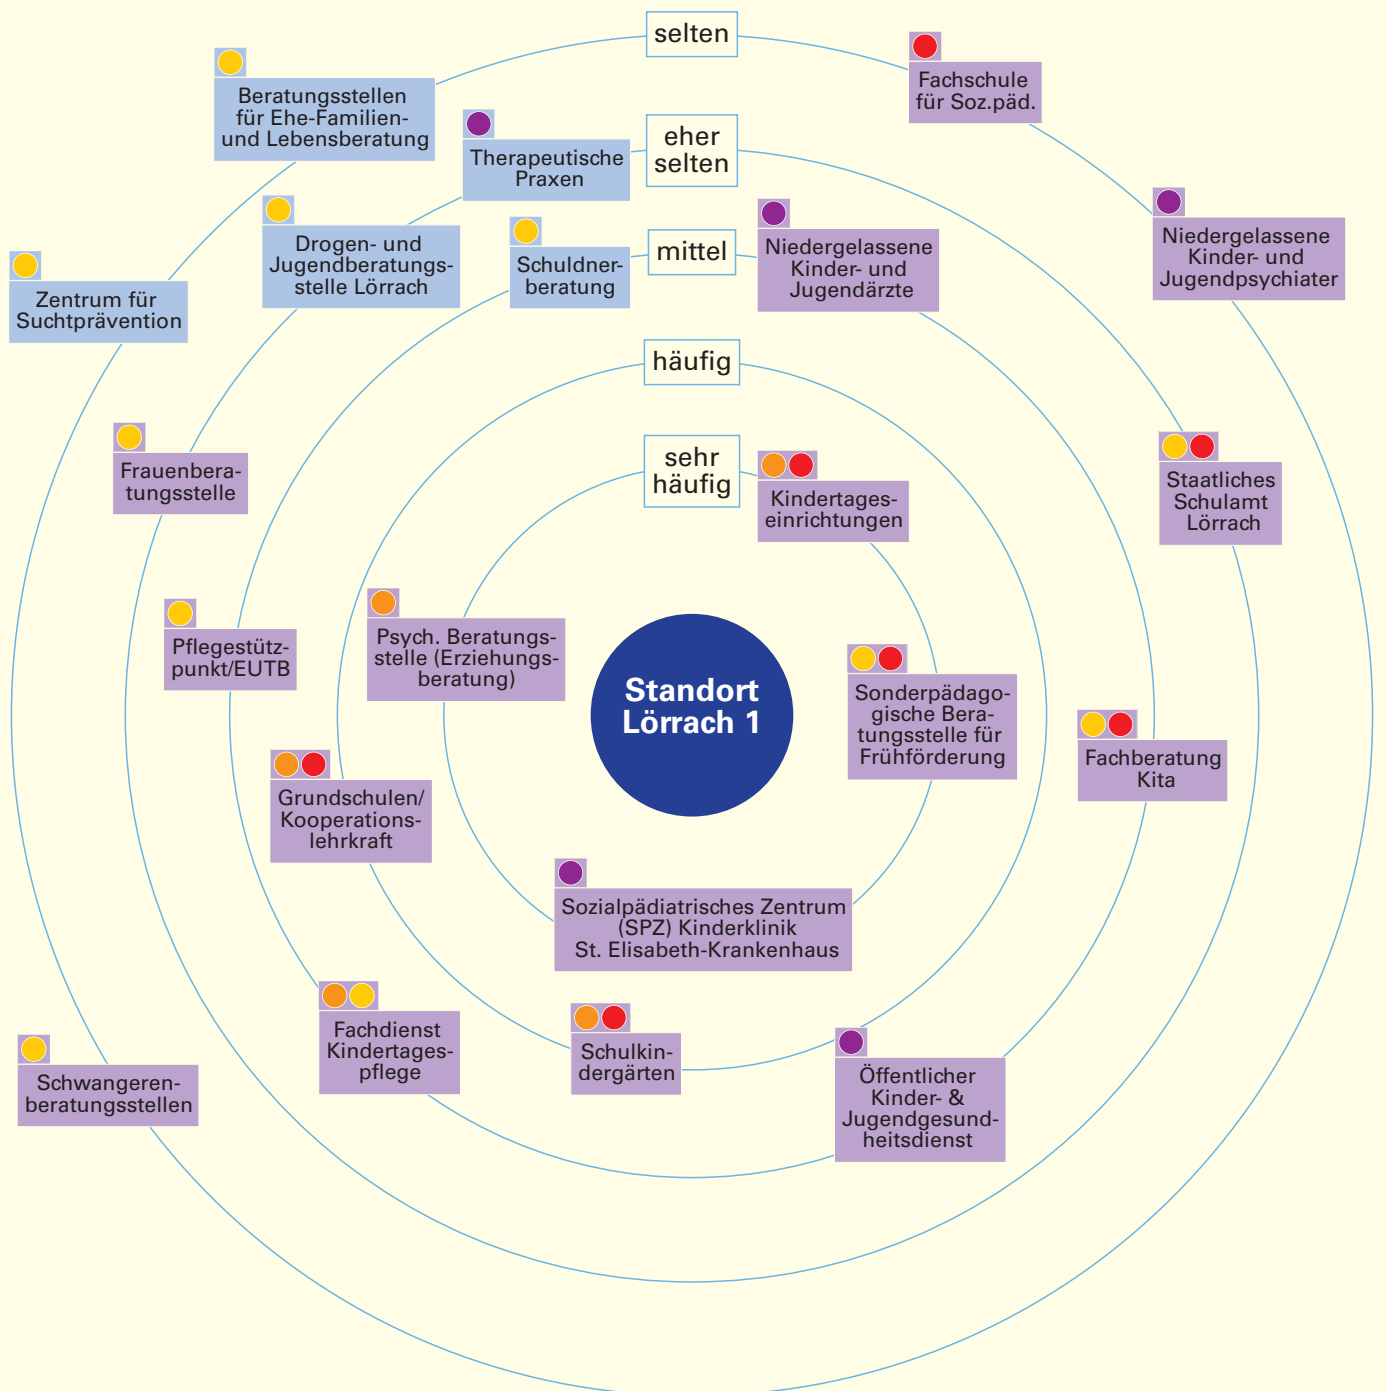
selten

Beratungsstellen für Ehe-Familien- und Lebensberatung

Fachschule für Soz.päd.

Therapeutische Praxen

eher selten

Niedergelassene Kinder- und Jugendpsychiater

Drogen- und Jugendberatungsstelle Lörrach

Schuldnerberatung

mittel

Niedergelassene Kinder- und Jugendärzte

Zentrum für Suchtprävention

häufig

Frauenberatungsstelle

sehr häufig

Kindertageseinrichtungen

Staatliches Schulamt Lörrach

Pflegestützpunkt/EUTB

Psych. Beratungsstelle (Erziehungsberatung)

Standort Lörrach 1

Sonderpädagogische Beratungsstelle für Frühförderung

Fachberatung Kita

Grundschulen/ Kooperationslehrkraft

Sozialpädiatrisches Zentrum (SPZ) Kinderklinik St. Elisabeth-Krankenhaus

Fachdienst Kindertagespflege

Schulkindergärten

Öffentlicher Kinder- & Jugendgesundheitsdienst

Schwangerenberatungsstellen